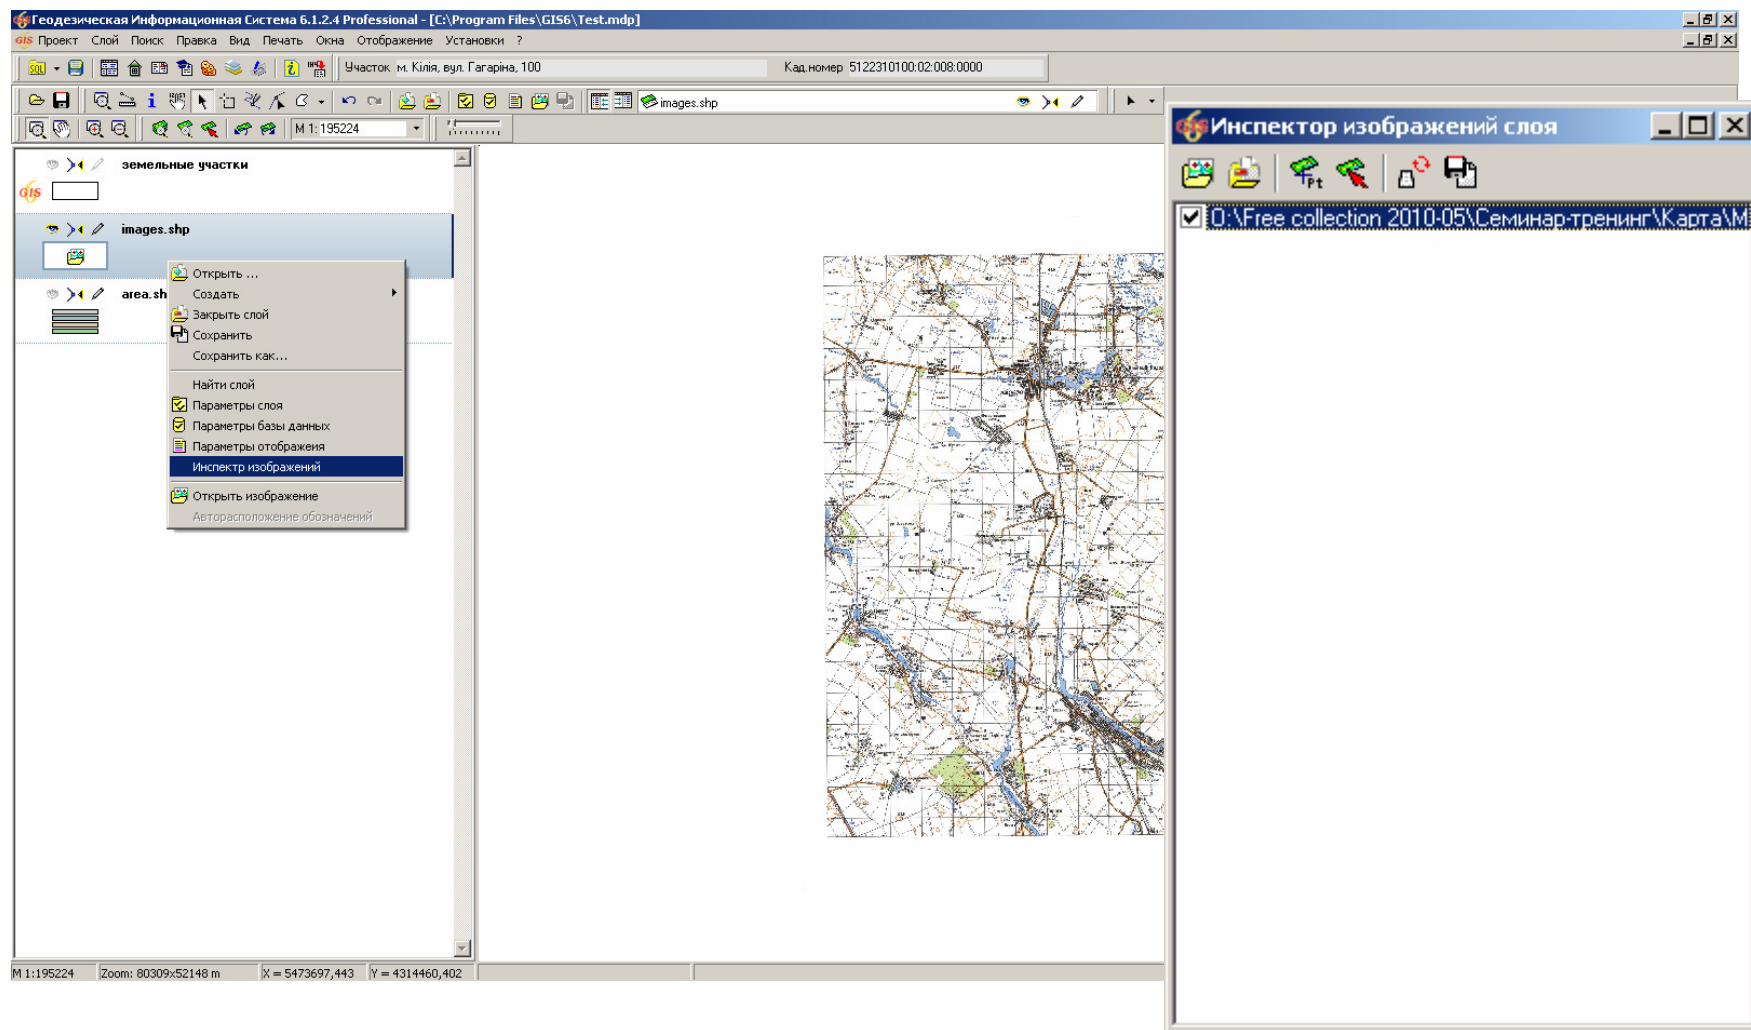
Геодезическая Информационная Система 6.1.2.4 Professional - [C:\Program Files\GIS6\Test.mdp]

Проект Слой Поиск Правка Вид Печать Окна Отображение Установки ?

Участок м. Кілія, вул. Гагаріна, 100 Кад.номер 5122310100:02:008:0000

images.shp

M 1: 195224

земельные участки

images.shp

area.sh

Открыть ...
Создать
Закрыть слой
Сохранить
Сохранить как...
Найти слой
Параметры слоя
Параметры базы данных
Параметры отображения
Инспектр изображений
Открыть изображение
Авторасположение обозначений

Инспектор изображений слоя

D:\Free collection 2010-05\Семинар-тренинг\Карта\M

M 1:195224 Zoom: 80309x52148 m X = 5473697,443 Y = 4314460,402